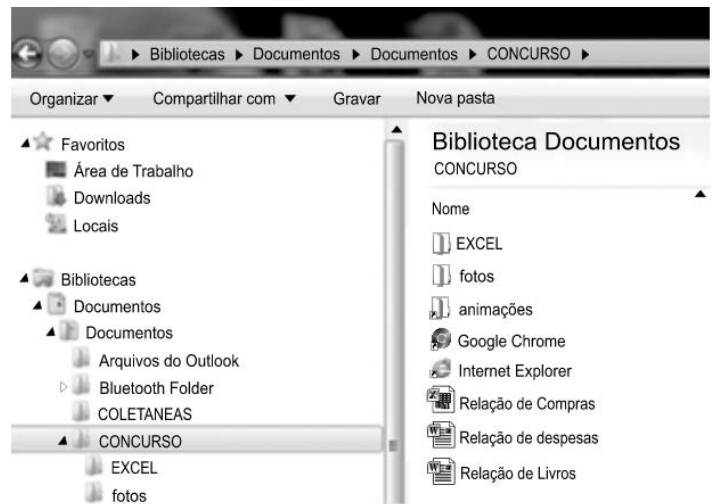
▸ Bibliotecas ▸ Documentos ▸ Documentos ▸ CONCURSO ▸

Organizar ▾ Compartilhar com ▾ Gravar Nova pasta

Favoritos
Área de Trabalho
Downloads
Locais

Bibliotecas
Documentos
Documentos
Arquivos do Outlook
Bluetooth Folder
COLETANEAS
CONCURSO
EXCEL
fotos

Biblioteca Documentos
CONCURSO

Nome
EXCEL
fotos
animações
Google Chrome
Internet Explorer
Relação de Compras
Relação de despesas
Relação de Livros